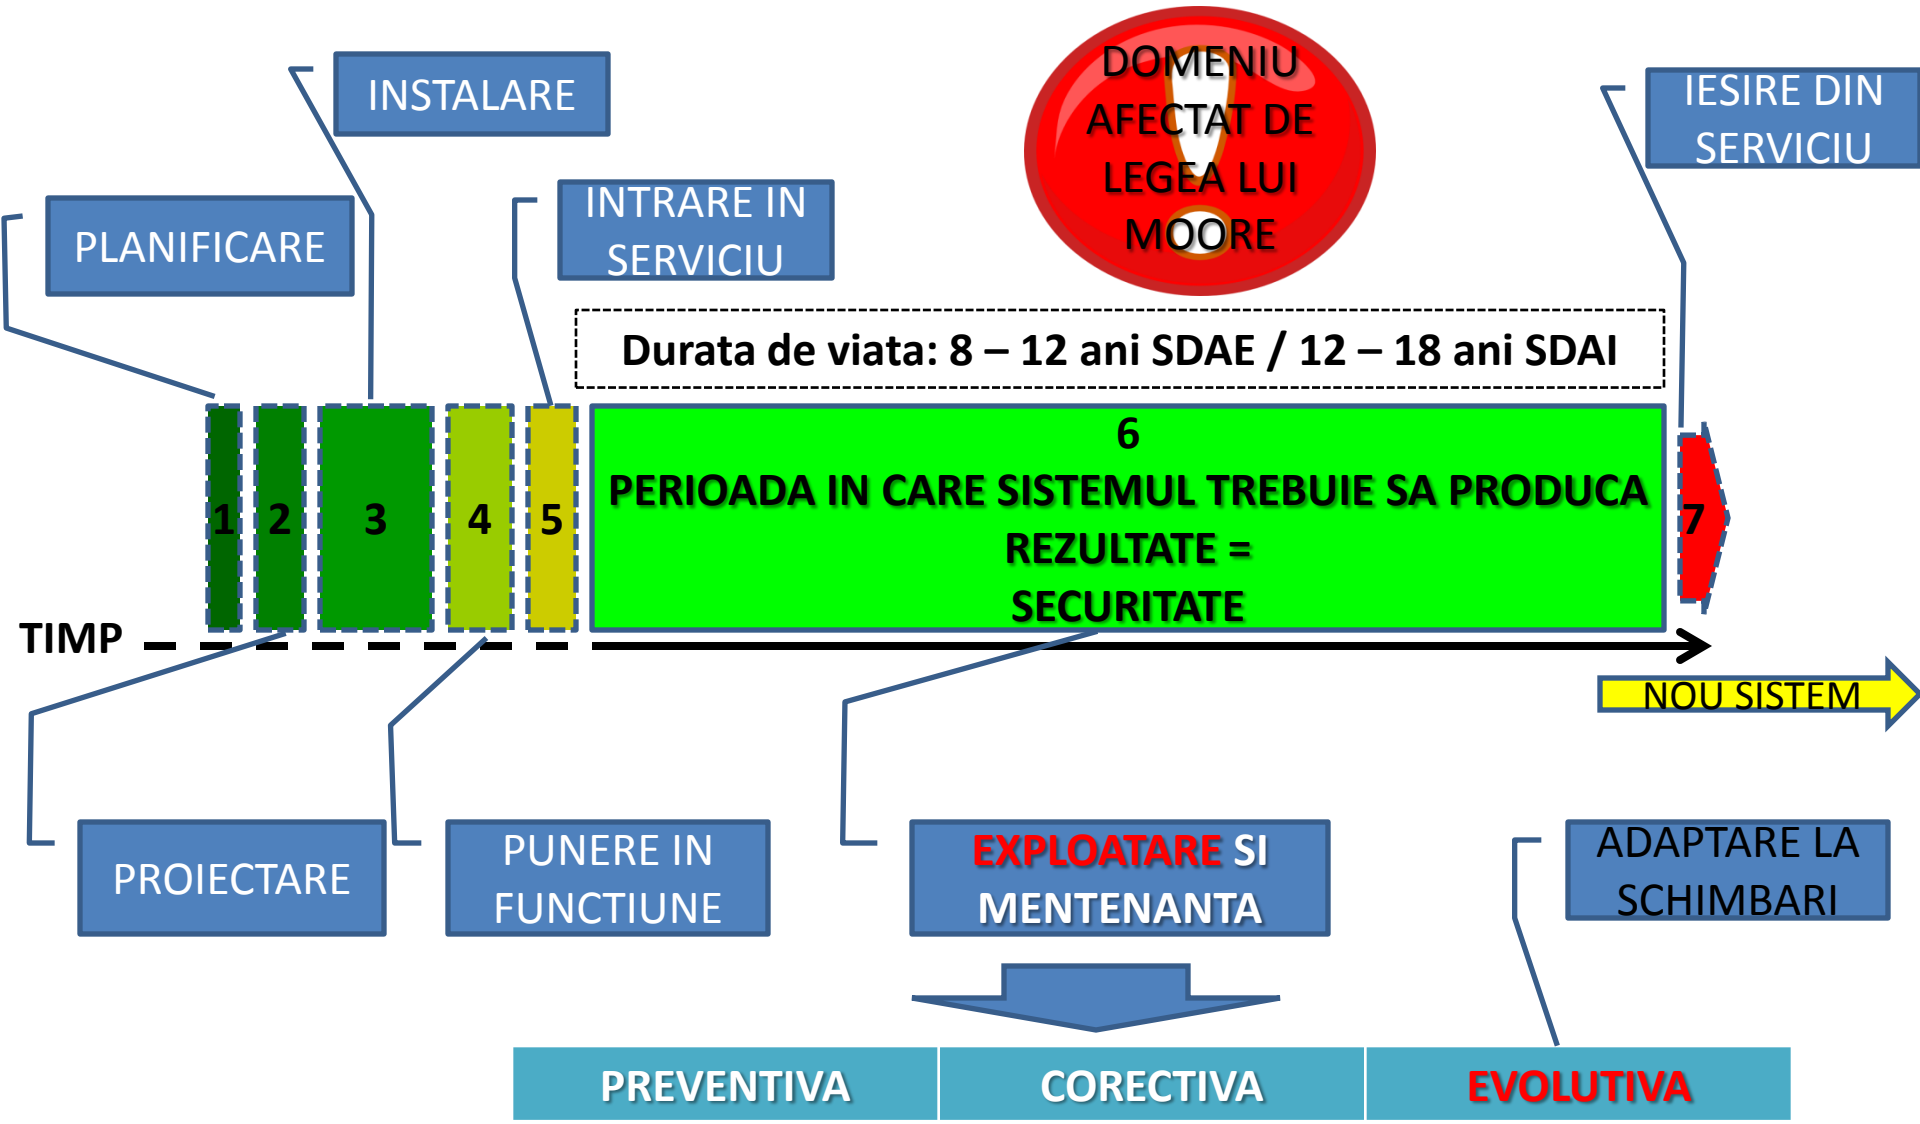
INSTALARE

PLANIFICARE

INTRARE IN SERVICIU

DOMENIU AFECTAT DE LEGEA LUI MOORE

IESIRE DIN SERVICIU

Durata de viata: 8 – 12 ani SDAE / 12 – 18 ani SDAI

1 2 3 4 5

6
PERIOADA IN CARE SISTEMUL TREBUIE SA PRODUCA REZULTATE = SECURITATE

7

TIMP

NOU SISTEM

PROIECTARE

PUNERE IN FUNCTIUNE

EXPLOATARE SI MENTENANTA

ADAPTARE LA SCHIMBARI

| PREVENTIVA | CORECTIVA | EVOLUTIVA |